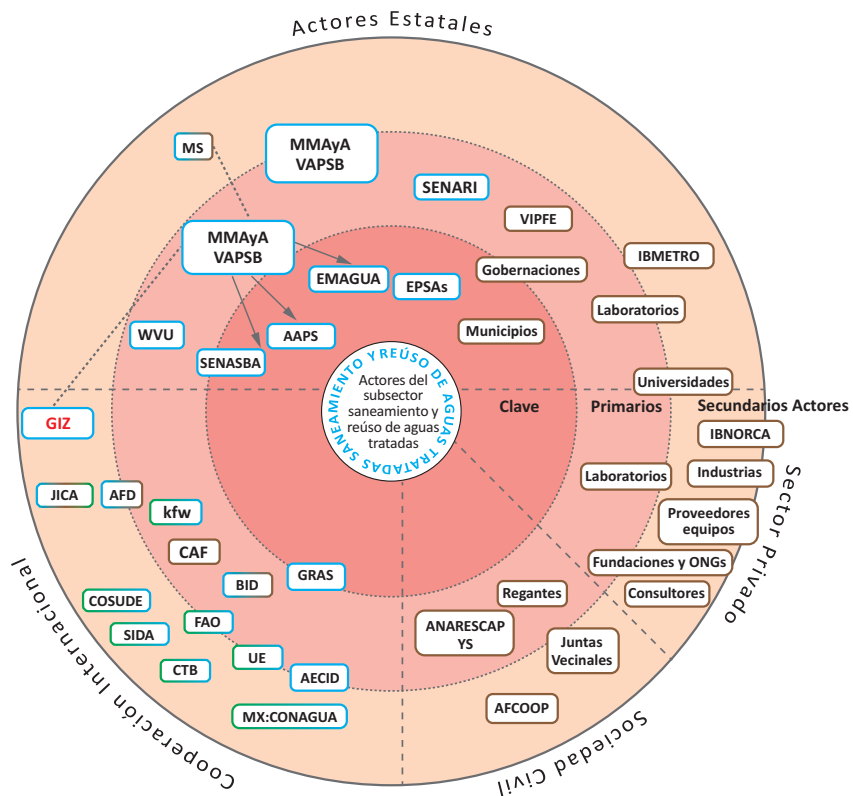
Actores Estatales

MS

MMAyA VAPSB

SENARI

VIPFE

IBMETRO

MMAyA VAPSB

EMAGUA

EPSAs

Gobernaciones

Laboratorios

WVU

AAPS

Municipios

SENASBA

SANEAMIENTO Y REÚSO DE AGUAS TRATADAS

Actores del subsector saneamiento y reúso de aguas tratadas

Universidades

Clave

Primarios

Secundarios Actores

GIZ

IBNORCA

Laboratorios

Industrias

Sector Privado

JICA

AFD

kfw

Proveedores equipos

CAF

Fundaciones y ONGs

BID

GRAS

Regantes

Consultores

COSUDE

SIDA

FAO

ANARESCAPYS

Juntas Vecinales

CTB

UE

AECID

AFCOOP

MX:CONAGUA

Cooperación Internacional

Sociedad Civil